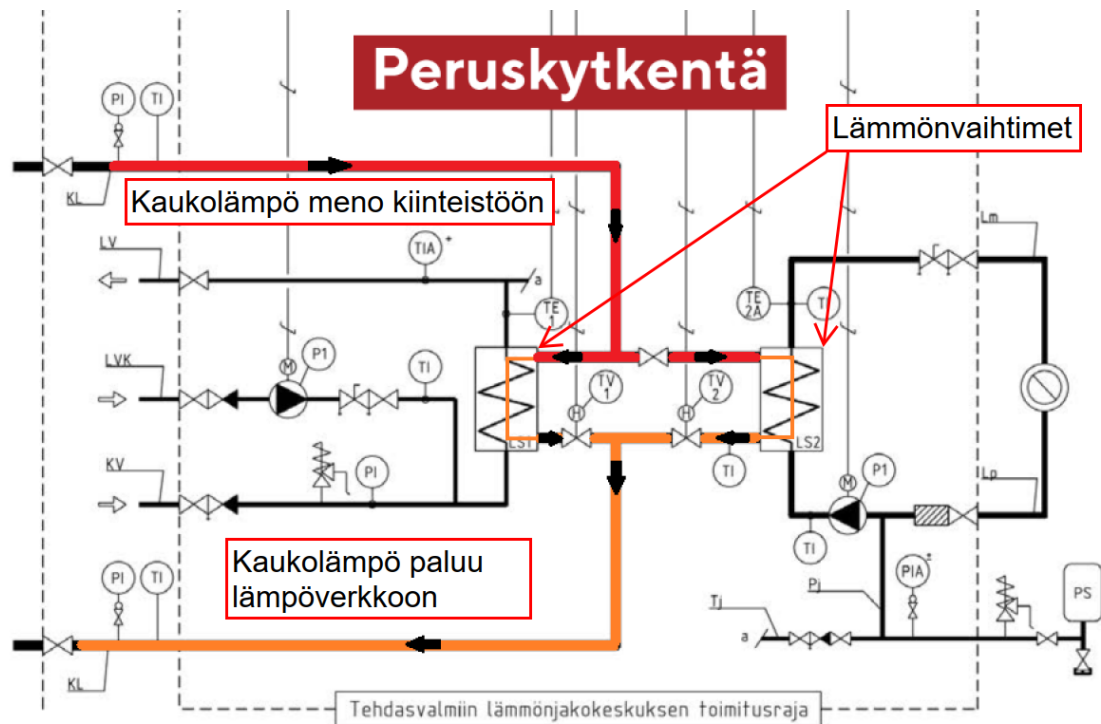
Peruskytkentä

Lämmönvaihtimet

PI TI

KL

Kaukolämpö meno kiinteistöön

LV

TIA

a

TE 1

TE 2A

TI

Lm

LVK

M P1

TI

TV 1

TV 2

H

H

LS1

LS2

KV

PI

TI

M P1

Lp

TI

Kaukolämpö paluu lämpöverkkoon

PI TI

PIA

PS

Tj

Pj

a

KL

Tehdasvalmiin lämmönjakokeskuksen toimitusraja